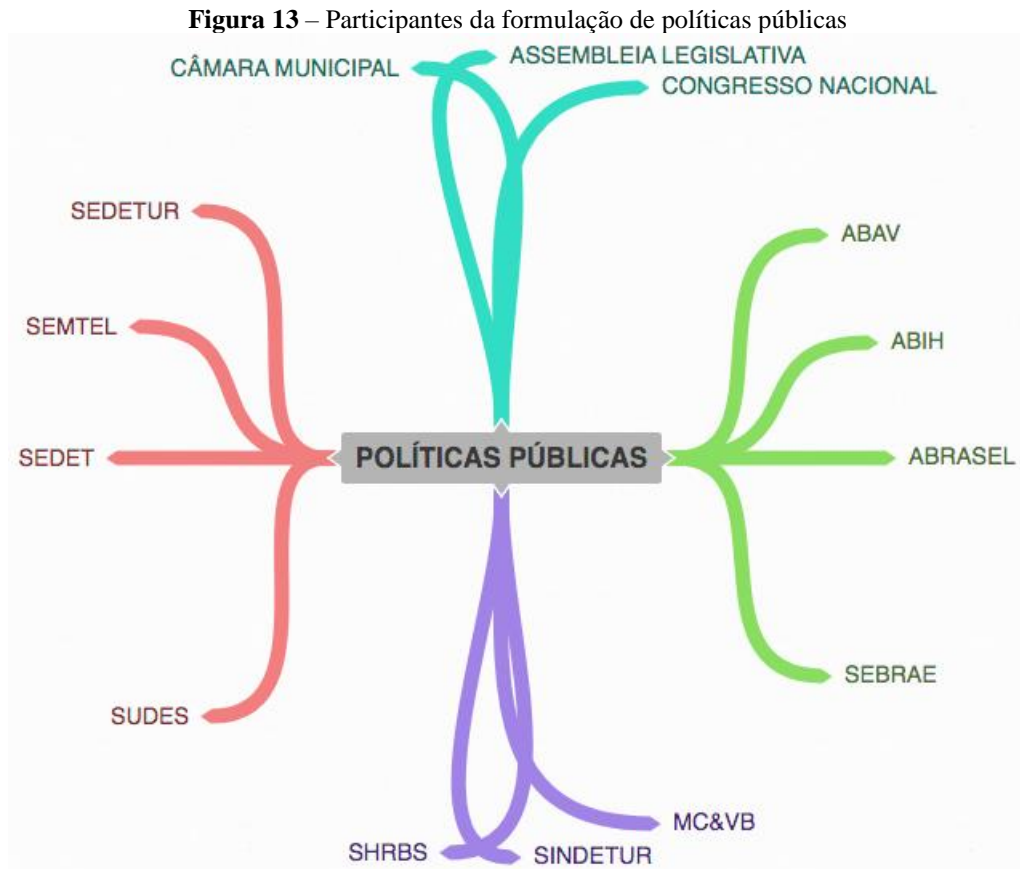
**Figura 13** – Participantes da formulação de políticas públicas

CÂMARA MUNICIPAL
ASSEMBLEIA LEGISLATIVA
CONGRESSO NACIONAL

SEDETUR
SEMTEL
SEDET
SUDES

ABAV
ABIH
ABRASEL
SEBRAE

POLÍTICAS PÚBLICAS

MC&VB
SHRBS
SINDETUR